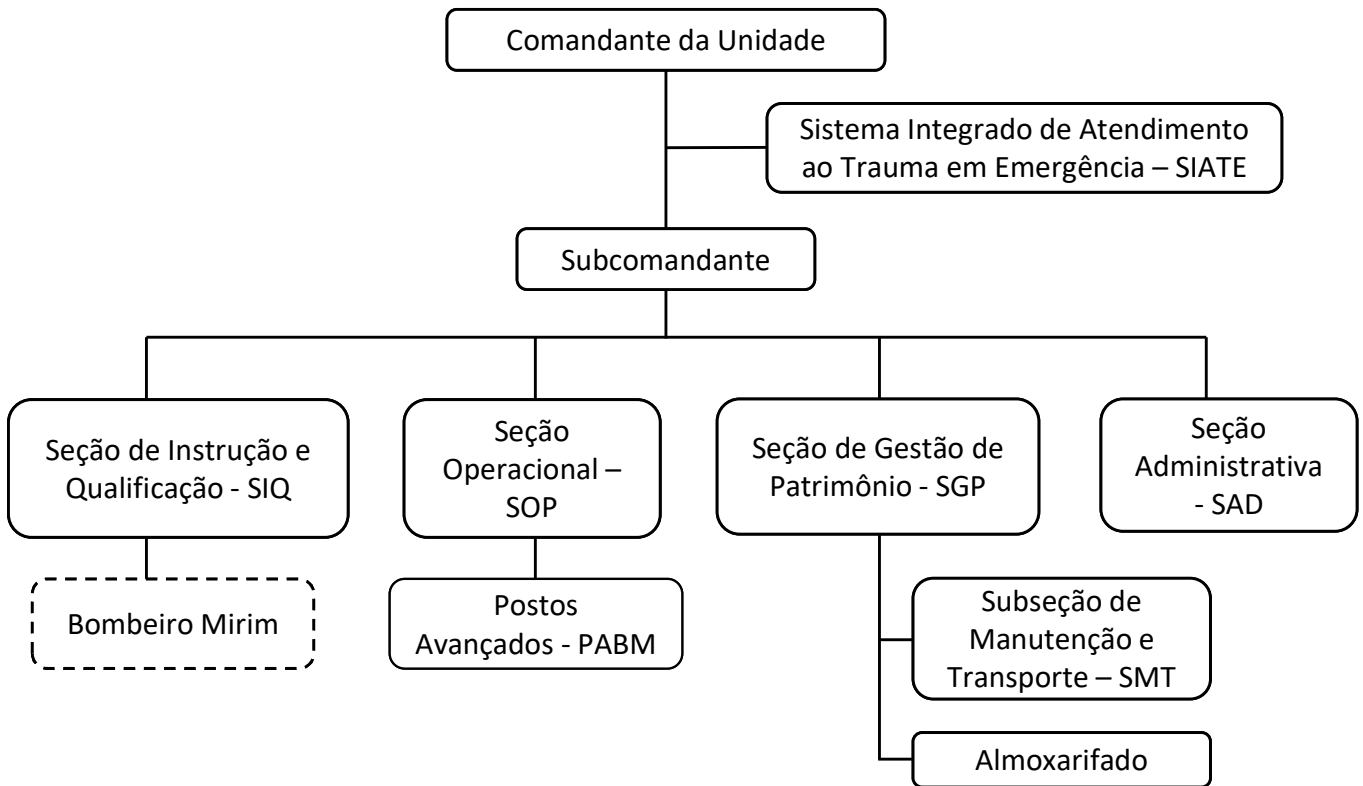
Comandante da Unidade

Sistema Integrado de Atendimento ao Trauma em Emergência – SIATE

Subcomandante

Seção de Instrução e Qualificação - SIQ

Bombeiro Mirim

Seção Operacional – SOP

Postos Avançados - PABM

Seção de Gestão de Patrimônio - SGP

Subseção de Manutenção e Transporte – SMT

Almoxarifado

Seção Administrativa - SAD